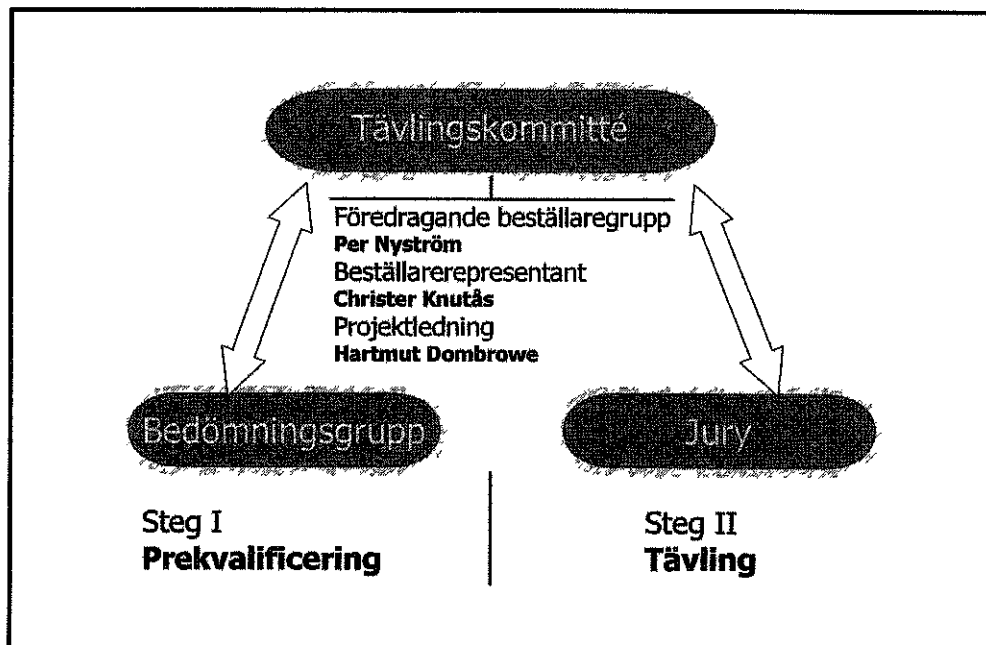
Tävlingskommitté

Föredragande beställaregrupp
**Per Nyström**
Beställarerepresentant
**Christer Knutås**
Projektledning
**Hartmut Dombrowe**

Bedömningsgrupp

Jury

Steg I
**Prekvalificering**

Steg II
**Tävling**